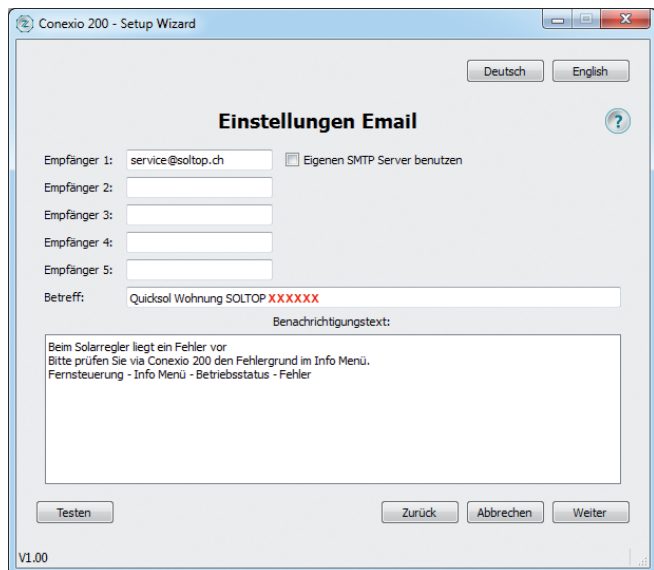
Conexio 200 - Setup Wizard

Deutsch English

Einstellungen Email

?

Empfänger 1: service@soltop.ch
Eigenen SMTP Server benutzen
Empfänger 2:
Empfänger 3:
Empfänger 4:
Empfänger 5:
Betreff: Quicksol Wohnung SOLTOP XXXXXX

Benachrichtigungstext:

Beim Solarregler liegt ein Fehler vor
Bitte prüfen Sie via Conexio 200 den Fehlergrund im Info Menü.
Fernsteuerung - Info Menü - Betriebsstatus - Fehler

Testen Zurück Abbrechen Weiter

V1.00